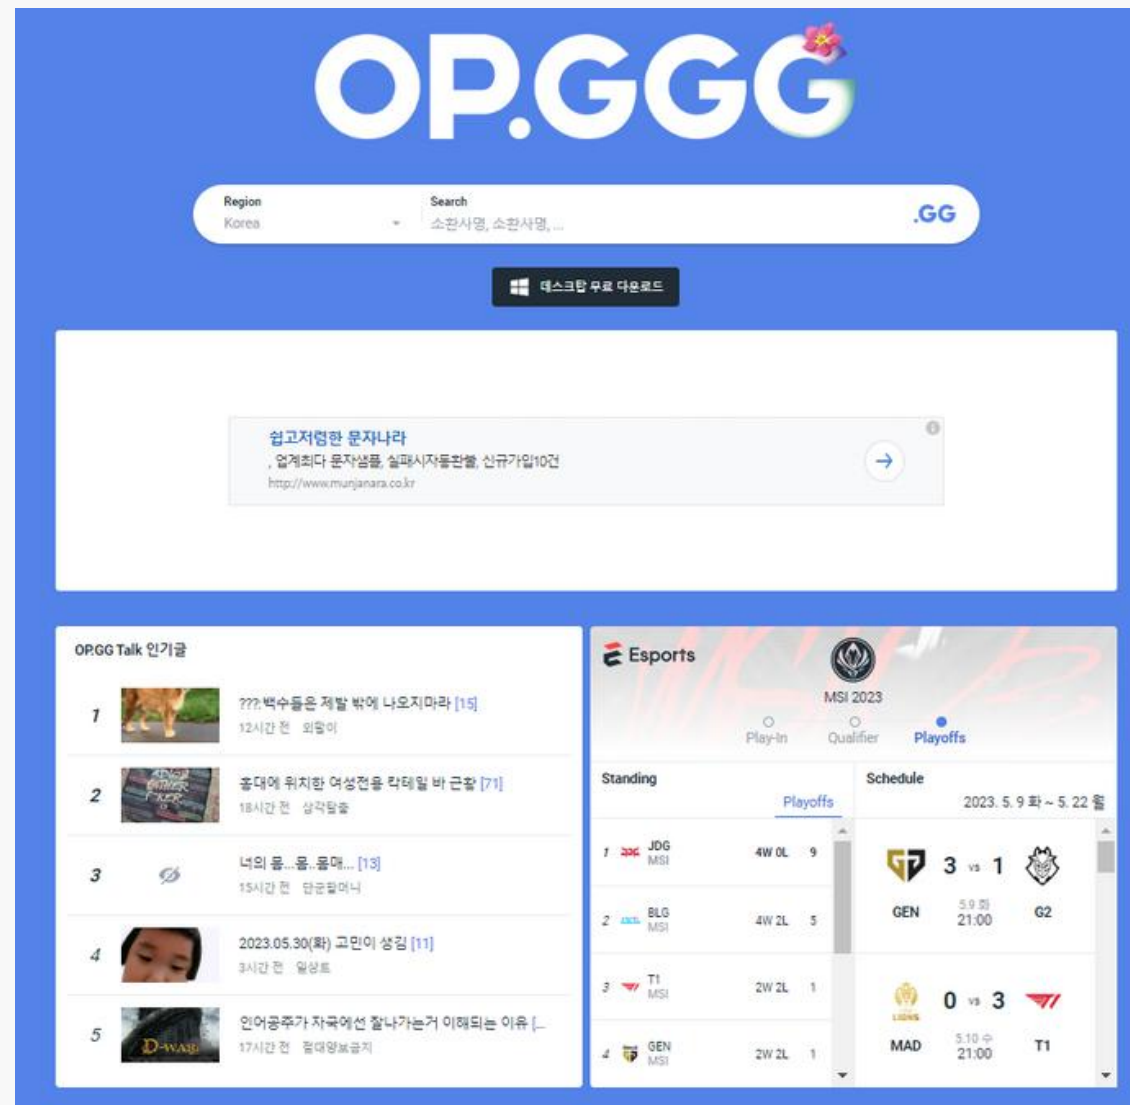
OP.GG

Region
Korea

Search
소환사명, 소환사명, ...

.GG

데스크탑 무료 다운로드

쉽고저렴한 문자나라
, 업계최다 문자샘플, 실패시자동환불, 신규가입10건
http://www.munjanara.co.kr

OP.GG Talk 인기글

1 ???:백수들은 제발 밖에 나오지마라 [15]
12시간 전 외랄이

2 홍대에 위치한 여성전용 칵테일 바 근황 [71]
18시간 전 상각탈출

3 너의 몸...몸..몸매... [13]
15시간 전 단군할머니

4 2023.05.30(화) 고민이 생김 [11]
3시간 전 일상트

5 인어공주가 자국에선 잘나가는거 이해되는 이유 [...
17시간 전 절대영보금지

Esports

MSI 2023

Play-In
Qualifier
Playoffs

Standing

Playoffs

| | | | |
|---|---|---|---|
| 1 | JDG MSI | 4W 0L | 9 |
| 2 | BLG MSI | 4W 2L | 5 |
| 3 | T1 MSI | 2W 2L | 1 |
| 4 | GEN MSI | 2W 2L | 1 |

Schedule

2023. 5. 9 화 ~ 5. 22 월

GEN 3 vs 1 G2
5.9 화 21:00

MAD 0 vs 3 T1
5.10 수 21:00